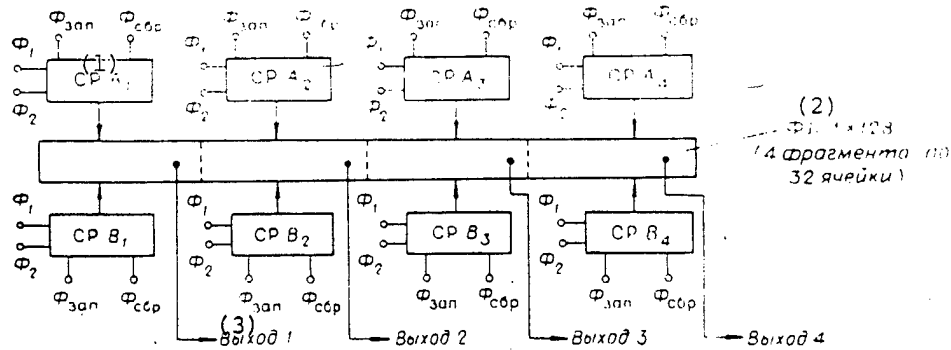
$\Phi_{зап}$ $\Phi_{сбр}$ $\Phi_{зап}$ $\Phi_{сбр}$ $\Phi_{зап}$ $\Phi_{сбр}$ $\Phi_{зап}$ $\Phi_{сбр}$

$\Phi_1$ (1) СР $A_1$ $\Phi_2$

$\Phi_1$ СР $A_2$ $\Phi_2$

$\Phi_1$ СР $A_3$ $\Phi_2$

$\Phi_1$ СР $A_4$ $\Phi_2$

(2)
ФП 1×128
(4 фрагмента по 32 ячейки)

$\Phi_1$ СР $B_1$ $\Phi_2$ $\Phi_{зап}$ $\Phi_{сбр}$

$\Phi_1$ СР $B_2$ $\Phi_2$ $\Phi_{зап}$ $\Phi_{сбр}$

$\Phi_1$ СР $B_3$ $\Phi_2$ $\Phi_{зап}$ $\Phi_{сбр}$

$\Phi_1$ СР $B_4$ $\Phi_2$ $\Phi_{зап}$ $\Phi_{сбр}$

(3) Выход 1 Выход 2 Выход 3 Выход 4